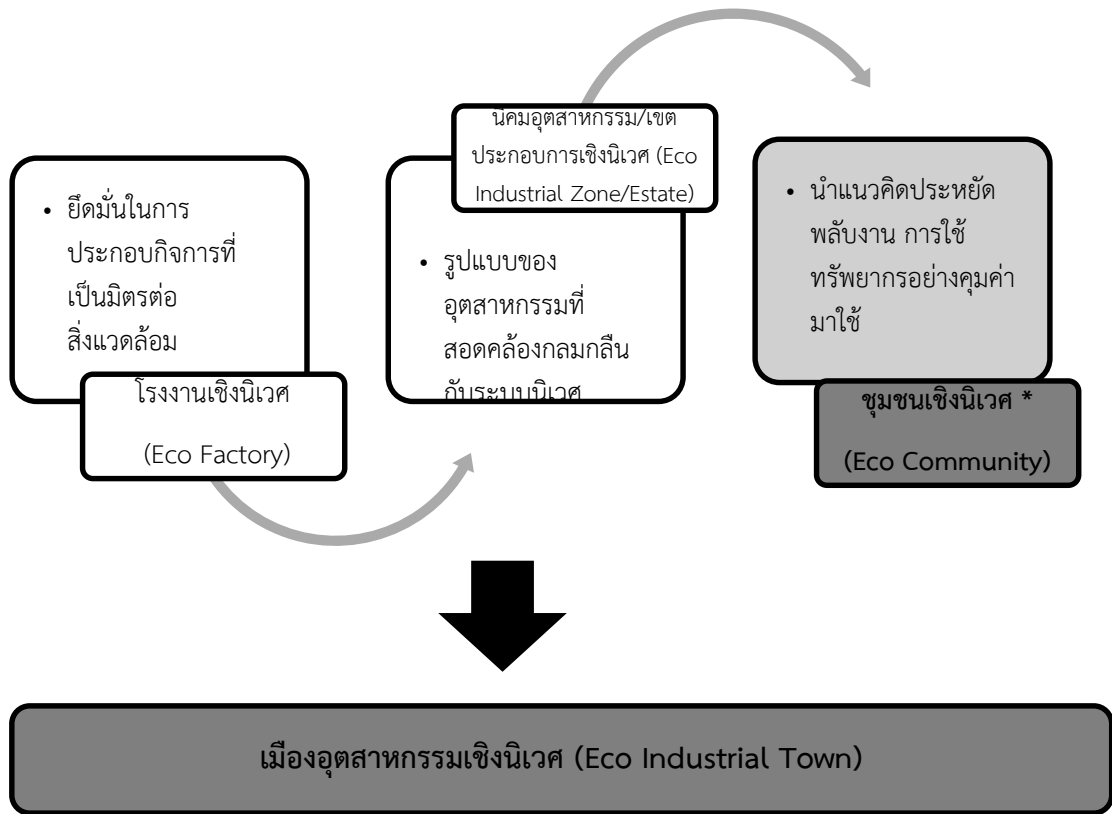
• ยึดมั่นในการประกอบกิจการที่เป็นมิตรต่อสิ่งแวดล้อม

โรงงานเชิงนิเวศ

(Eco Factory)

นิคมอุตสาหกรรม/เขตประกอบการเชิงนิเวศ (Eco Industrial Zone/Estate)

• รูปแบบของอุตสาหกรรมที่สอดคล้องกลมกลืนกับระบบนิเวศ

• นำแนวคิดประหยัดพลังงาน การใช้ทรัพยากรอย่างคุ้มค่ามาใช้

ชุมชนเชิงนิเวศ *

(Eco Community)

เมืองอุตสาหกรรมเชิงนิเวศ (Eco Industrial Town)